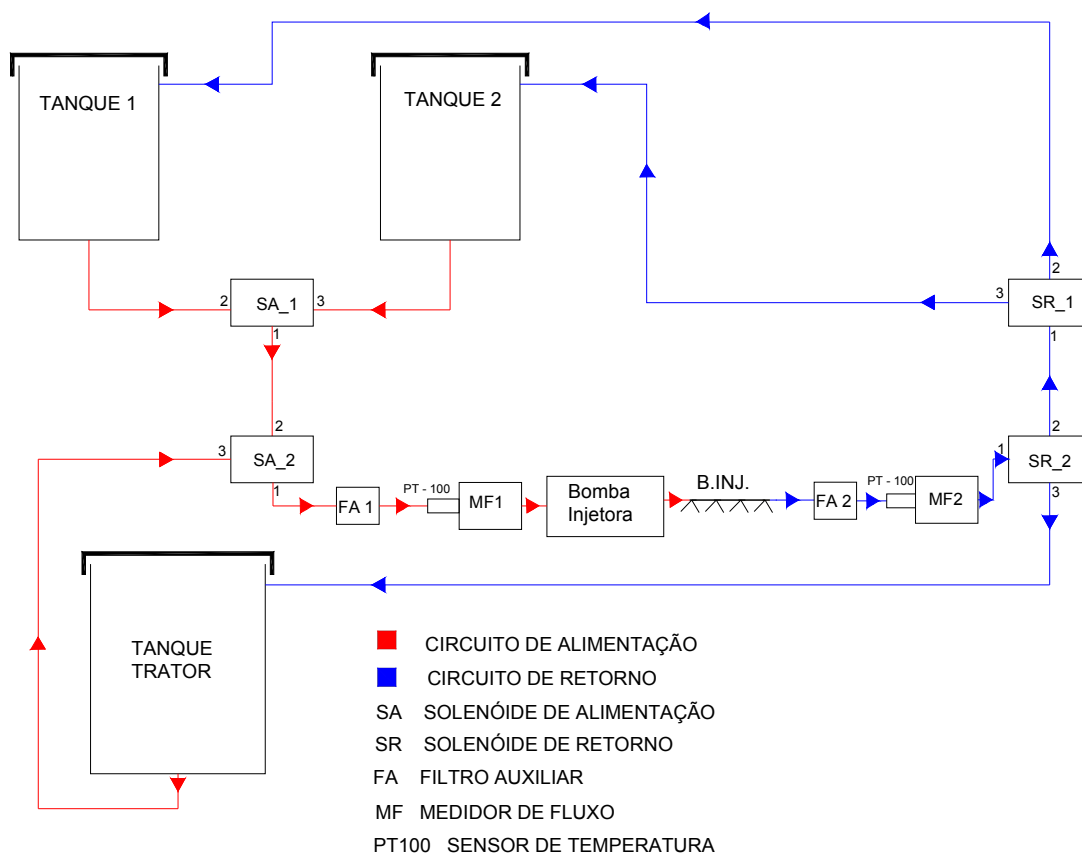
TANQUE 1

TANQUE 2

2 SA_1 3
1

2
3 SA_2
1

3 SR_1
2
1

2
1 SR_2
3

FA 1

PT - 100

MF1

Bomba Injetora

B.INJ.

FA 2

PT - 100

MF2

TANQUE TRATOR

CIRCUITO DE ALIMENTAÇÃO

CIRCUITO DE RETORNO

SA SOLENÓIDE DE ALIMENTAÇÃO

SR SOLENÓIDE DE RETORNO

FA FILTRO AUXILIAR

MF MEDIDOR DE FLUXO

PT100 SENSOR DE TEMPERATURA